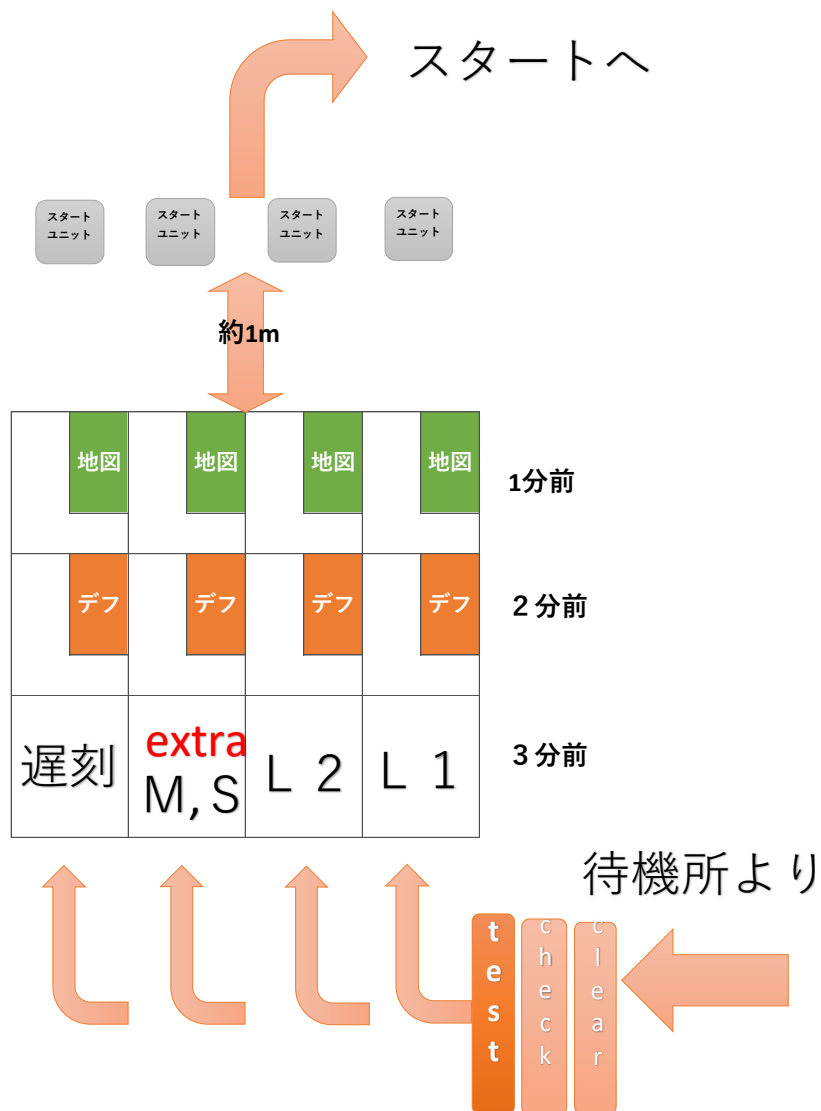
スタートへ

スタートユニット

スタートユニット

スタートユニット

スタートユニット

約1m

| 地図 | 地図 | 地図 | 地図 |
|---|---|---|---|
| デフ | デフ | デフ | デフ |
| 遅刻 | extra M, S | L 2 | L 1 |

1分前

2 分前

3 分前

待機所より

test

check

clear